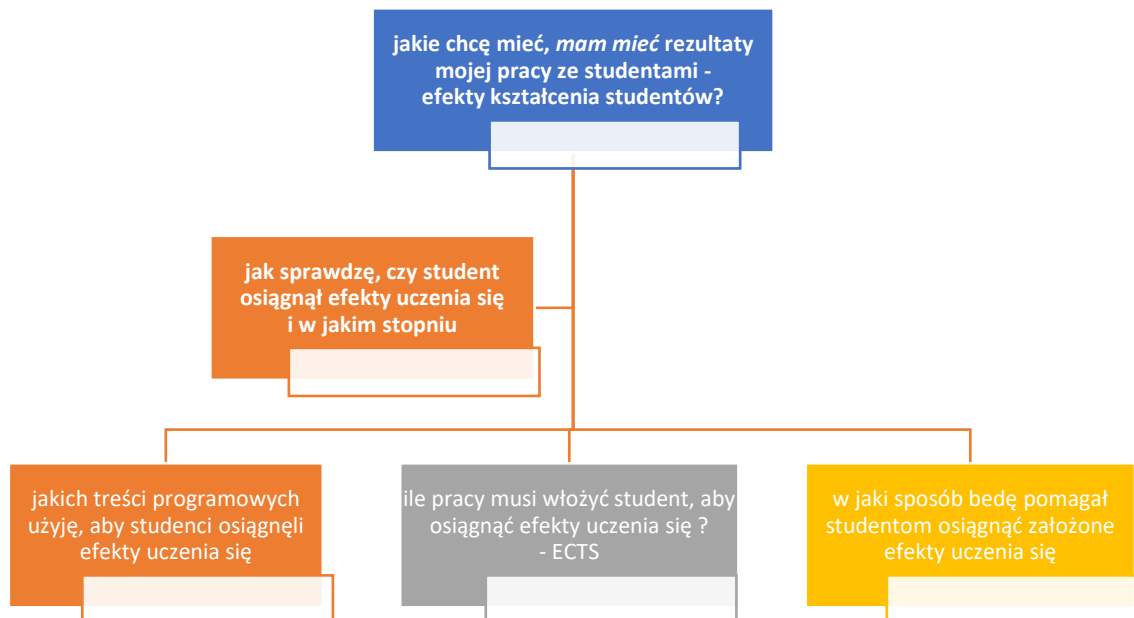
jakie chcę mieć, *mam mieć* rezultaty mojej pracy ze studentami - efekty kształcenia studentów?

jak sprawdzę, czy student osiągnął efekty uczenia się i w jakim stopniu

jakich treści programowych użyję, aby studenci osiągnęli efekty uczenia się

ile pracy musi włożyć student, aby osiągnąć efekty uczenia się ? - ECTS

w jaki sposób bedę pomagał studentom osiągnąć założone efekty uczenia się